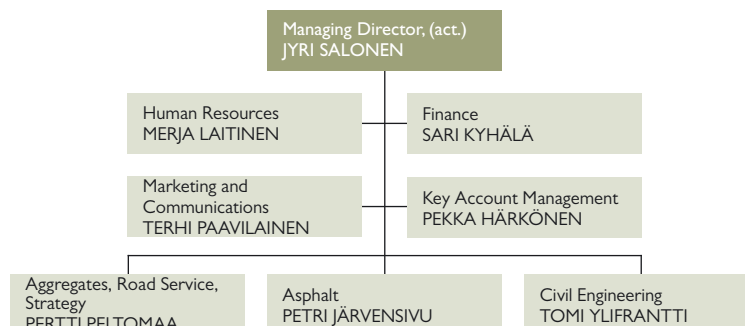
Managing Director, (act.)
JYRI SALONEN

Human Resources
MERJA LAITINEN

Finance
SARI KYHÄLÄ

Marketing and Communications
TERHI PAAVILAINEN

Key Account Management
PEKKA HÄRKÖNEN

Aggregates, Road Service, Strategy
PERTTI PELTOMAA

Asphalt
PETRI JÄRVENSIVU

Civil Engineering
TOMI YLIFRANTTI